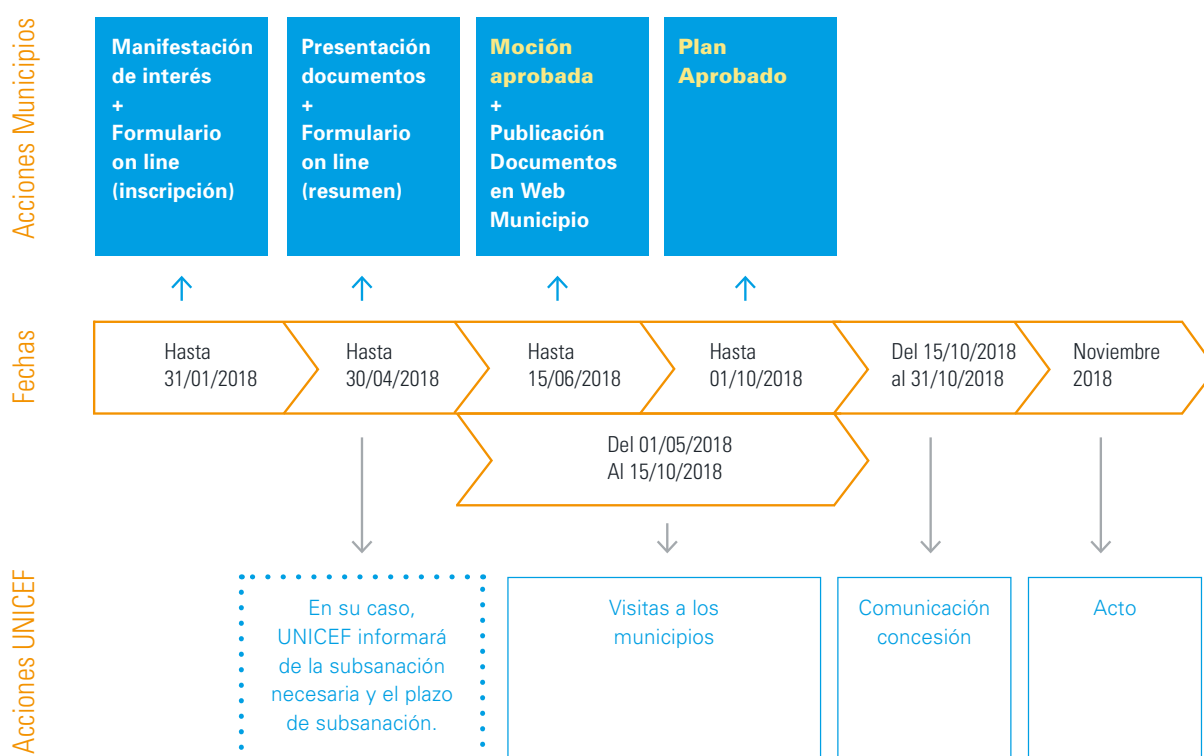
Acciones Municipios

Manifestación de interés + Formulario on line (inscripción)

Presentación documentos + Formulario on line (resumen)

Moción aprobada + Publicación Documentos en Web Municipio

Plan Aprobado

Fechas

Hasta 31/01/2018

Hasta 30/04/2018

Hasta 15/06/2018

Hasta 01/10/2018

Del 15/10/2018 al 31/10/2018

Noviembre 2018

Del 01/05/2018 Al 15/10/2018

Acciones UNICEF

En su caso, UNICEF informará de la subsanación necesaria y el plazo de subsanación.

Visitas a los municipios

Comunicación concesión

Acto